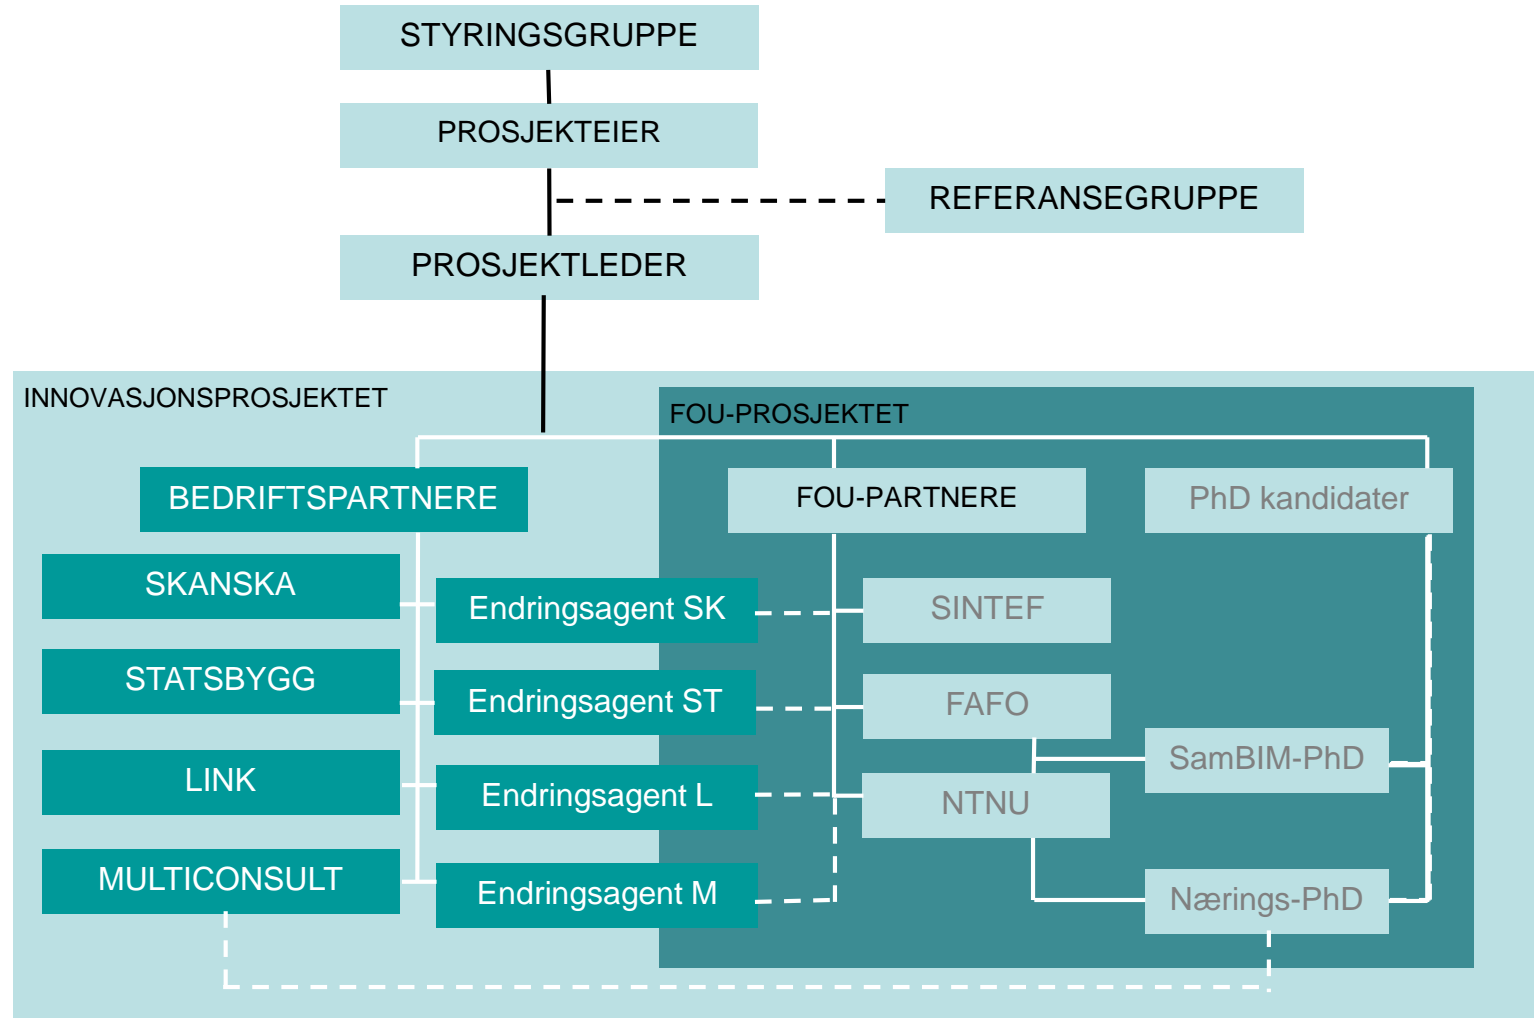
STYRINGSGRUPPE

PROSJEKTEIER

REFERANSEGRUPPE

PROSJEKTLEDER

INNOVASJONSPROSJEKTET

FOU-PROSJEKTET

BEDRIFTSPARTNERE

FOU-PARTNERE

PhD kandidater

SKANSKA

Endringsagent SK

SINTEF

STATSBYGG

Endringsagent ST

FAFO

SamBIM-PhD

LINK

Endringsagent L

NTNU

MULTICONSULT

Endringsagent M

Nærings-PhD